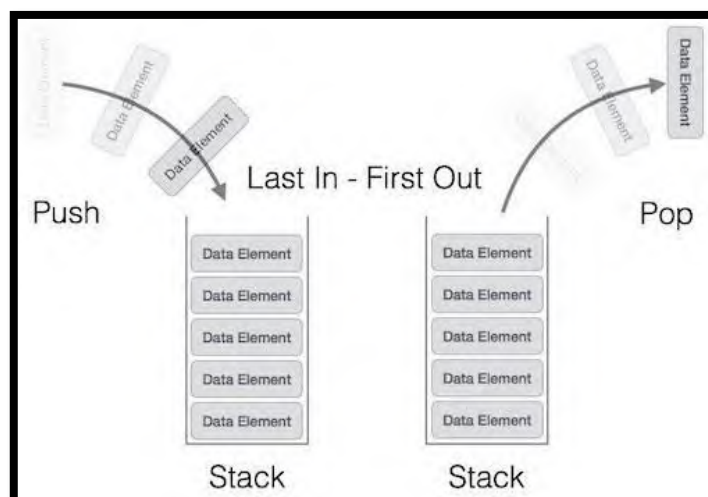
Data Element

Data Element

Data Element

Last In - First Out

Push

Data Element

Data Element

Data Element

Data Element

Data Element

Stack

Data Element

Data Element

Data Element

Data Element

Data Element

Stack

Data Element

Data Element

Data Element

Pop